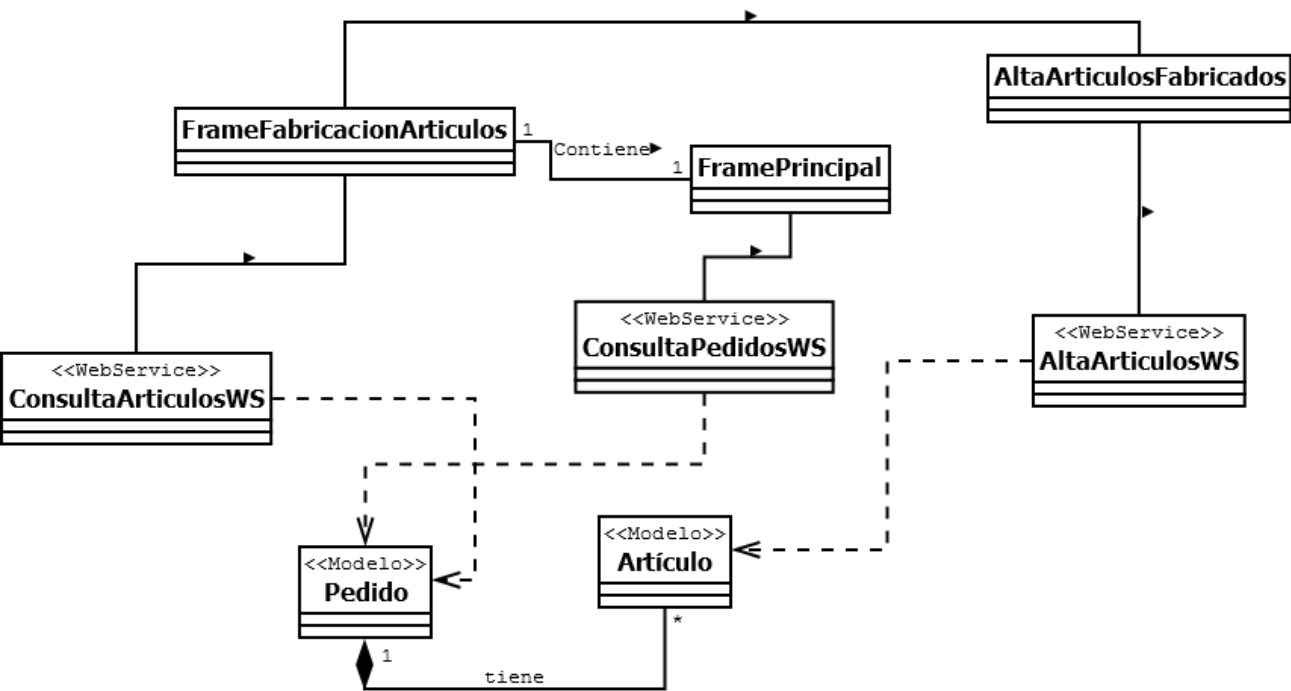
AltaArticulosFabricados

FrameFabricacionArticulos

1

Contiene

1

FramePrincipal

<<WebService>>
ConsultaPedidosWS

<<WebService>>
AltaArticulosWS

<<WebService>>
ConsultaArticulosWS

<<Modelo>>
Artículo

<<Modelo>>
Pedido

*

1

tiene